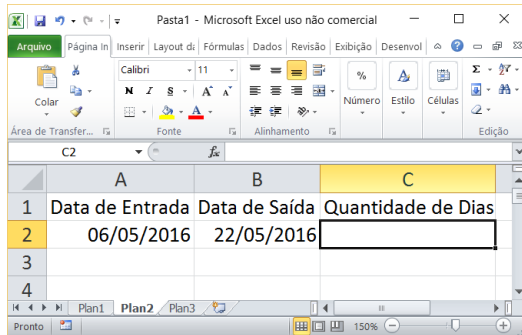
Pasta1 - Microsoft Excel uso não comercial

Arquivo | Página In | Inserir | Layout da | Fórmulas | Dados | Revisão | Exibição | Desenvol

Colar
Calibri | 11
N I S
Número
Estilo
Células
Área de Transfer... | Fonte | Alinhamento | Edição

C2 | $f_x$

| | A | B | C |
|---|---|---|---|
| 1 | Data de Entrada | Data de Saída | Quantidade de Dias |
| 2 | 06/05/2016 | 22/05/2016 | |
| 3 | | | |
| 4 | | | |
| 5 | | | |

Plan1 | Plan2 | Plan3

Pronto | 150%